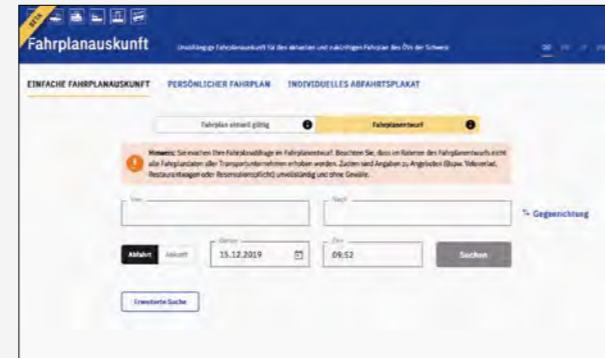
BETA

Fahrplanauskunft

Unabhängige Fahrplanauskunft für den aktuellen und zukünftigen Fahrplan des ÖVs der Schweiz

DE FR IT EN

EINFACHE FAHRPLANAUSKUNFT PERSÖNLICHER FAHRPLAN INDIVIDUELLES ABFAHRTSPLAKAT

Fahrplan aktuell gültig

Fahrplanentwurf

Hinweis: Sie suchen Ihre Fahrplananfrage im Fahrplanentwurf. Beachten Sie, dass im Rahmen des Fahrplanentwurfs nicht alle Fahrplandaten aller Transportunternehmen erhoben werden. Zudem sind Angaben zu Angeboten (bspw. Veloverlad, Restaurationswagen oder Reservationspflicht) unvollständig und ohne Gewähr.

Von

Nach

Gegenrichtung

Abfahrt Ankunft

Datum
15.12.2019

Zeit
09:52

Suchen

Erweiterte Suche